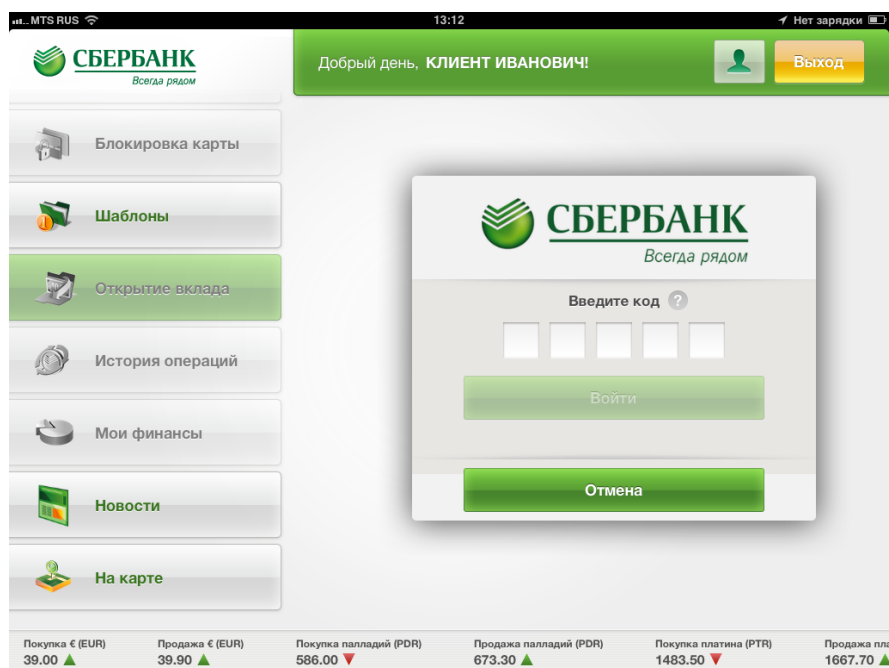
MTS RUS 13:12 Нет зарядки

СБЕРБАНК
Всегда рядом

Добрый день, КЛИЕНТ ИВАНОВИЧ!

Выход

Блокировка карты

Шаблоны

Открытие вклада

История операций

Мои финансы

Новости

На карте

СБЕРБАНК
Всегда рядом

Введите код ?

Войти

Отмена

| Покупка € (EUR) | Продажа € (EUR) | Покупка палладий (PDR) | Продажа палладий (PDR) | Покупка платина (PTR) | Продажа пла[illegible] |
|---|---|---|---|---|---|
| 39.00 ▲ | 39.90 ▲ | 586.00 ▼ | 673.30 ▲ | 1483.50 ▼ | 1667.70 ▲ |